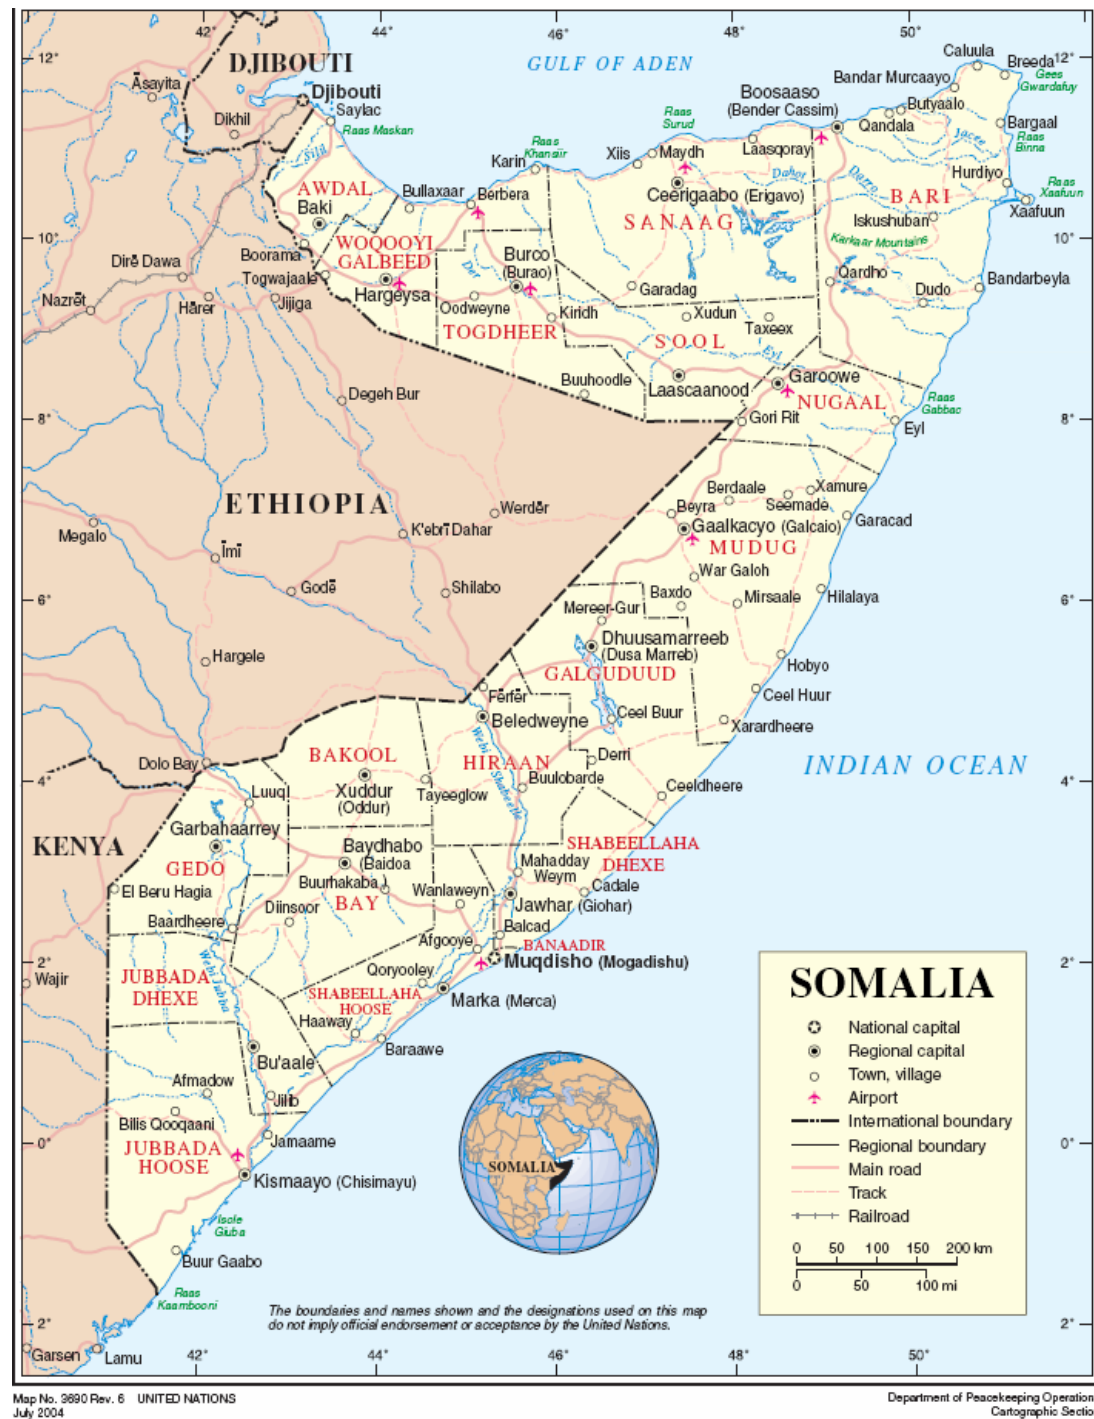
42° 44° 46° 48° 50°

12° 10° 8° 6° 4° 2° 0° 2°

DJIBOUTI
Djibouti
Asayita
Dikhil
Saylac
Raas Maskan
GULF OF ADEN
Raas Khansiir
Raas Surud
Boosaaso (Bender Cassim)
Bandar Murcaayo
Caluula
Breeda
Gees Gwardafuy
Butyaalo
Qandala
Bargaal
Raas Binna
Hurdiyo
Raas Xaafuun
Xaafuun
BARI
Iskushuban
Karkaar Mountains
Qardho
Bandarbeyla
Dudo
AWDAL
Baki
Bullaxaar
Berbera
Karin
Xiis
Maydh
Laasqoray
Ceerigaabo (Erigavo)
SANAAG
Dahot
Darror
WOQOOYI GALBEED
Boorama
Dirē Dawa
Togwajaale
Hargeysa
Burco (Burao)
Oodweyne
Garadag
Nazrēt
Hārer
Jijiga
TOGDHEER
Kiridh
Xudun
Taxeex
SOOL
Buuhoodle
Laascaanood
Garoowe
NUGAAL
Raas Gabbac
Eyl
Gori Rit
Degeh Bur
ETHIOPIA
Werdēr
K'ebrī Dahar
Megalo
Īmī
Godē
Shilabo
Hargele
Berdaale
Xamure
Beyra
Seemade
Gaalkacyo (Galcaio)
Garacad
MUDUG
War Galoh
Baxdo
Mirsaale
Hilalaya
Mereer-Gur
Dhuusamarreeb (Dusa Marreb)
GALGUDUUD
Ferfer
Beledweyne
Ceel Buur
Hobyo
Ceel Huur
Xarardheere
Derri
HIRAAN
Buulobarde
Webi Shabeelle
INDIAN OCEAN
BAKOOL
Dolo Bay
Luuq
Xuddur (Oddur)
Tayeeglow
Ceeldheere
KENYA
Garbahaarrey
GEDO
El Beru Hagia
Baydhabo (Baidoa)
BAY
Buurhakaba
Diinsoor
Baardheere
Wanlaweyn
Mahadday Weym
SHABEELLAHA DHEXE
Cadale
Jawhar (Giohar)
Balcad
Afgooye
BANAADIR
Muqdisho (Mogadishu)
Qoryooley
SHABEELLAHA HOOSE
Marka (Merca)
Haaway
Wajir
JUBBADA DHEXE
Webi Jubba
Baraawe
Bu'aale
Afmadow
Jilib
Bilis Qooqaani
JUBBADA HOOSE
Jamaame
Kismaayo (Chisimayu)
Isole Giuba
Buur Gaabo
Raas Kaambooni
Garsen
Lamu
SOMALIA

SOMALIA
National capital
Regional capital
Town, village
Airport
International boundary
Regional boundary
Main road
Track
Railroad
0 50 100 150 200 km
0 50 100 mi

The boundaries and names shown and the designations used on this map do not imply official endorsement or acceptance by the United Nations.

Map No. 3690 Rev. 6 UNITED NATIONS
July 2004
Department of Peacekeeping Operation
Cartographic Sectio